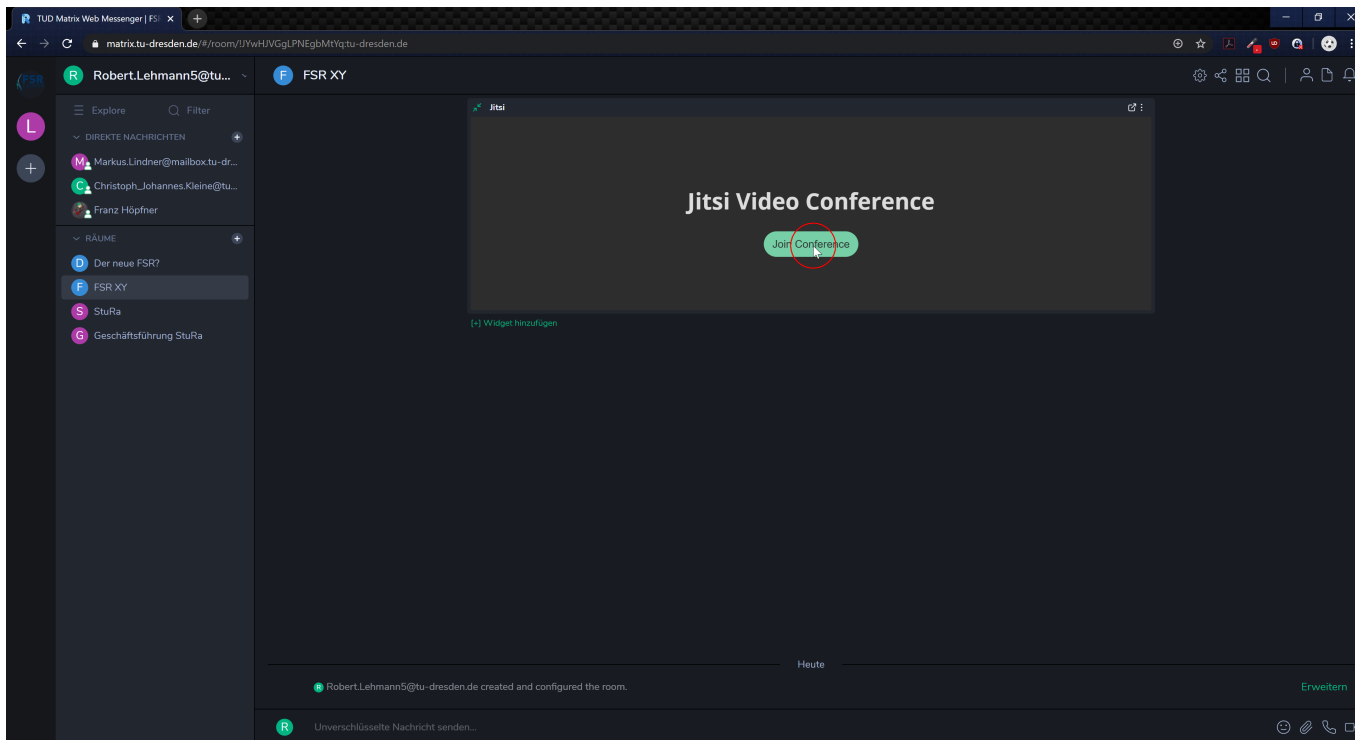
TUD Matrix Web Messenger | FS ×

matrix.tu-dresden.de/#/room/!JYwHJVGgLPNEgbMtYq:tu-dresden.de

R Robert.Lehmann5@tu...

F FSR XY

Explore
Filter

DIREKTE NACHRICHTEN
Markus.Lindner@mailbox.tu-dr...
Christoph_Johannes.Kleine@tu...
Franz Höpfner

RÄUME
Der neue FSR?
FSR XY
StuRa
Geschäftsführung StuRa

Jitsi

Jitsi Video Conference

Join Conference

[+] Widget hinzufügen

Heute

Robert.Lehmann5@tu-dresden.de created and configured the room.

Erweitern

Unverschlüsselte Nachricht senden...